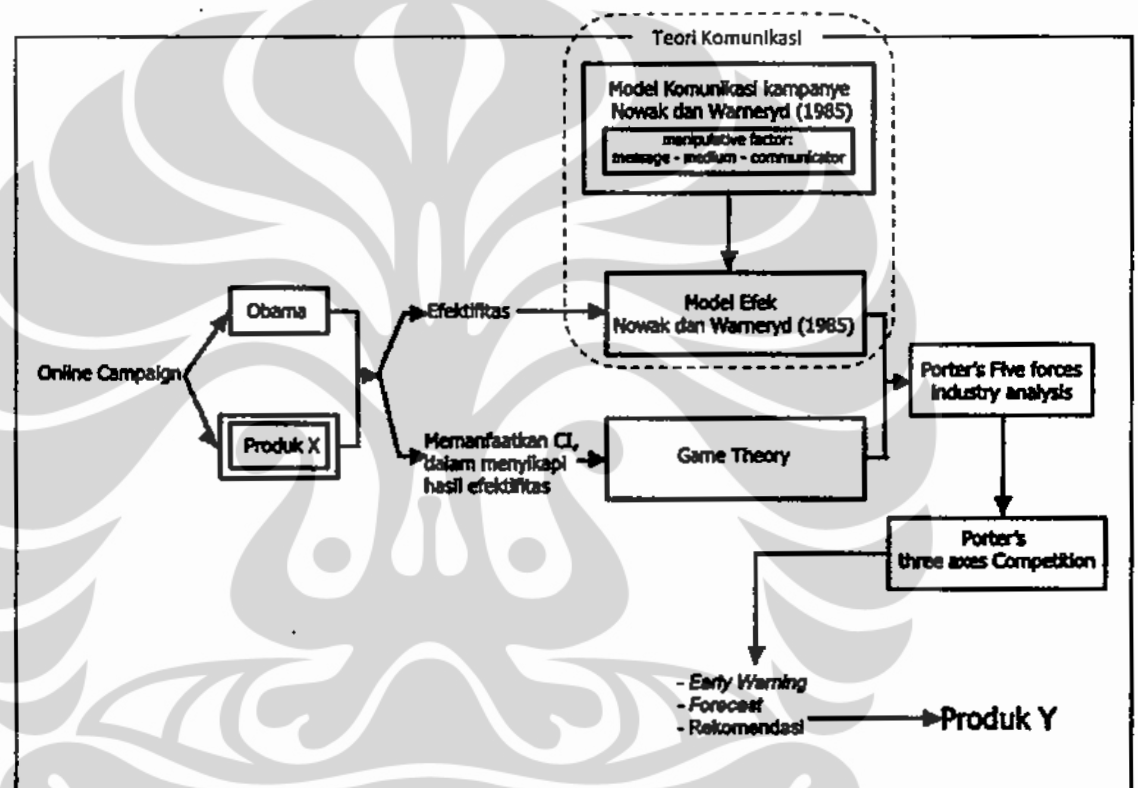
Teori Komunikasi

Model Komunikasi kampanye Nowak dan Warneryd (1985)

manipulative factor: message - medium - communicator

Online Campaign

Obama

Produk X

Efektifitas

Model Efek Nowak dan Warneryd (1985)

Memanfaatkan CI, dalam menyikapi hasil efektifitas

Game Theory

Porter's Five forces industry analysis

Porter's three axes Competition

- Early Warning
- Forecast
- Rekomendasi

Produk Y